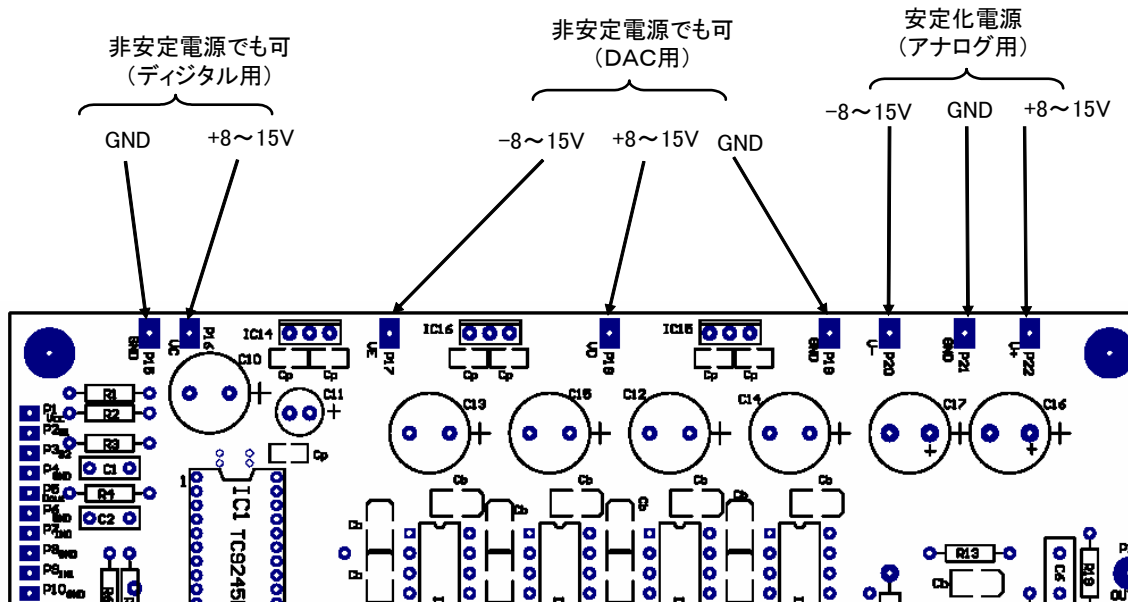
非安定電源でも可
（ディジタル用）

非安定電源でも可
（DAC用）

安定化電源
（アナログ用）

GND +8〜15V

−8〜15V +8〜15V GND

−8〜15V GND +8〜15V

GND P15 VC P16 IC14 Cp Cp C10 C11 Cp VE P17 IC16 Cp Cp VD P18 IC15 Cp Cp GND P19 V− P20 GND P21 V+ P22

R1 R2 R3 C1 R4 C2

P1 VCC P2 B1 P3 B2 P4 GND P5 Bout P6 GND P7 GND P8 GND P9 NC P10 GND

C13 C15 C12 C14 C17 C16

IC1 TC245

Cb Cb Cb Cb Cb Cb Cb Cb

R13 C5 R9 Cb